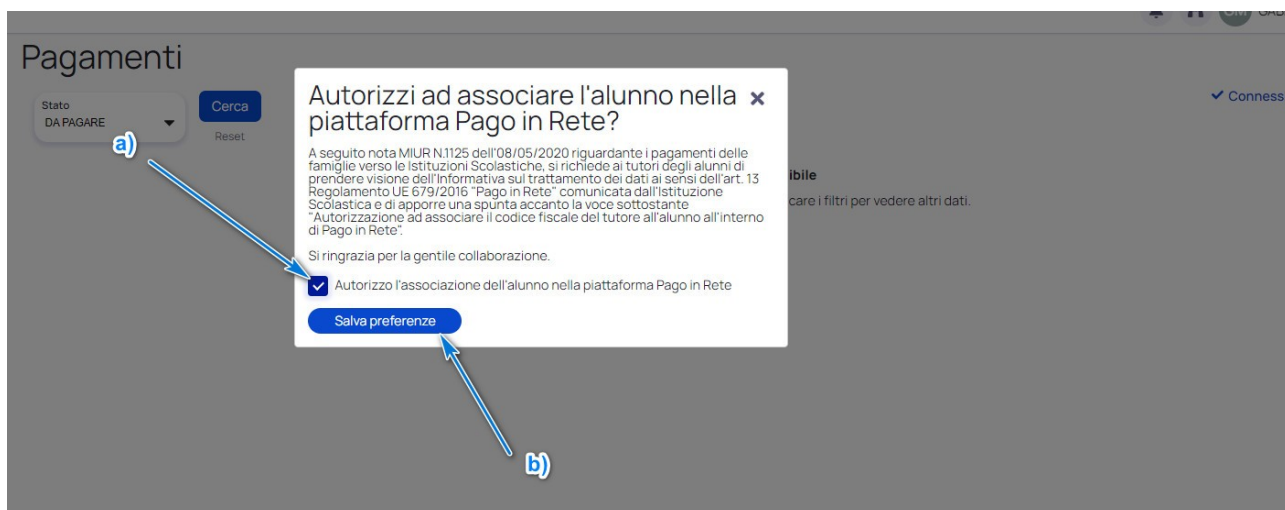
Pagamenti

Stato
DA PAGARE

Cerca

Reset

a)

Autorizzi ad associare l'alunno nella piattaforma Pago in Rete? ×

A seguito nota MIUR N.1125 dell'08/05/2020 riguardante i pagamenti delle famiglie verso le Istituzioni Scolastiche, si richiede ai tutori degli alunni di prendere visione dell'Informativa sul trattamento dei dati ai sensi dell'art. 13 Regolamento UE 679/2016 "Pago in Rete" comunicata dall'Istituzione Scolastica e di apporre una spunta accanto la voce sottostante "Autorizzazione ad associare il codice fiscale del tutore all'alunno all'interno di Pago in Rete".

Si ringrazia per la gentile collaborazione.

Autorizzo l'associazione dell'alunno nella piattaforma Pago in Rete

Salva preferenze

b)

✓ Conness

ibile

care i filtri per vedere altri dati.

GAB